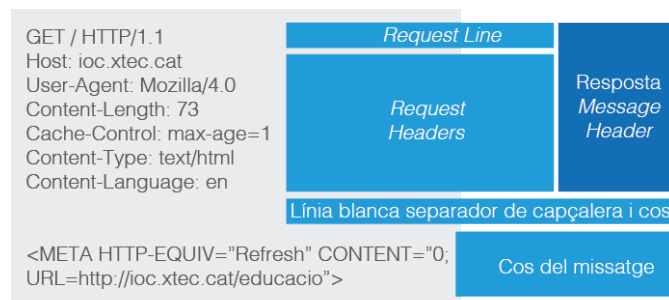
GET / HTTP/1.1
Host: ioc.xtec.cat
User-Agent: Mozilla/4.0
Content-Length: 73
Cache-Control: max-age=1
Content-Type: text/html
Content-Language: en

Request Line

Request Headers

Resposta Message Header

Línia blanca separador de capçalera i cos

<META HTTP-EQUIV="Refresh" CONTENT="0; URL=http://ioc.xtec.cat/educacio">

Cos del missatge